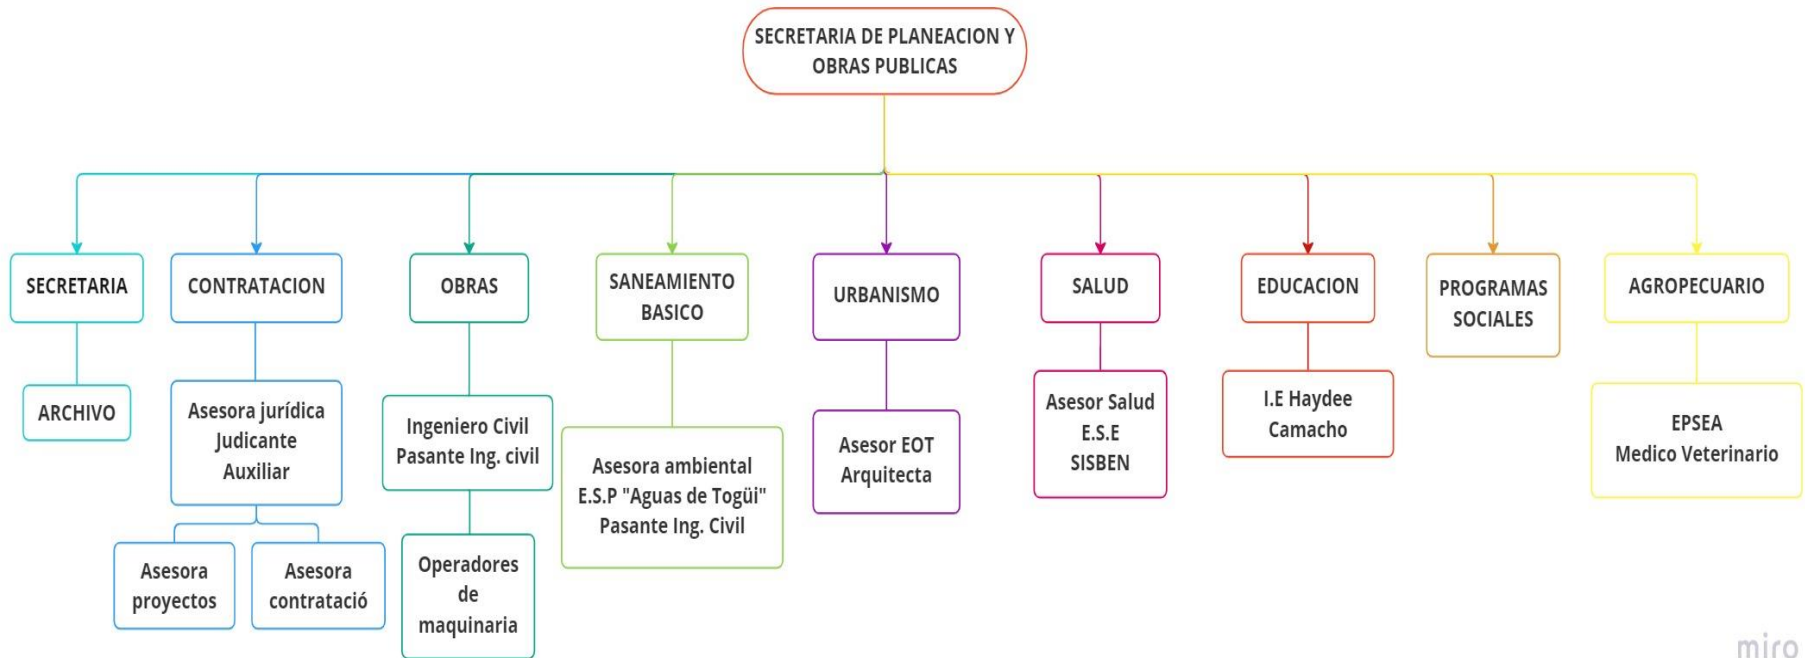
SECRETARIA DE PLANEACION Y OBRAS PUBLICAS

SECRETARIA

ARCHIVO

CONTRATACION

Asesora jurídica
Judicante
Auxiliar

Asesora proyectos

Asesora contratació

OBRAS

Ingeniero Civil
Pasante Ing. civil

Operadores de maquinaria

SANEAMIENTO BASICO

Asesora ambiental
E.S.P "Aguas de Togüi"
Pasante Ing. Civil

URBANISMO

Asesor EOT
Arquitecta

SALUD

Asesor Salud
E.S.E
SISBEN

EDUCACION

I.E Haydee Camacho

PROGRAMAS SOCIALES

AGROPECUARIO

EPSEA
Medico Veterinario

miro